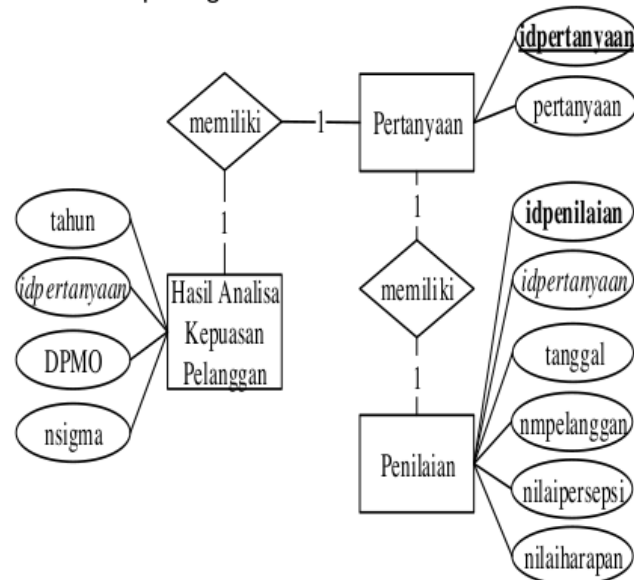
idpertanyaan

pertanyaan

memiliki

1

Pertanyaan

1

1

memiliki

1

tahun

idpertanyaan

DPMO

nsigma

Hasil Analisa Kepuasan Pelanggan

idpenilaian

idpertanyaan

tanggal

nmpelanggan

nilaipersepsi

nilaiharapan

Penilaian